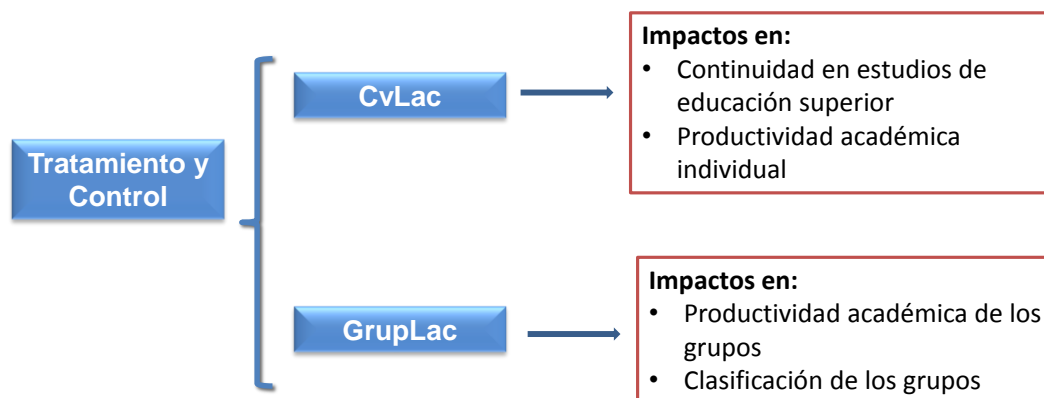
Tratamiento y Control

CvLac

GrupLac

Impactos en:
• Continuidad en estudios de educación superior
• Productividad académica individual

Impactos en:
• Productividad académica de los grupos
• Clasificación de los grupos